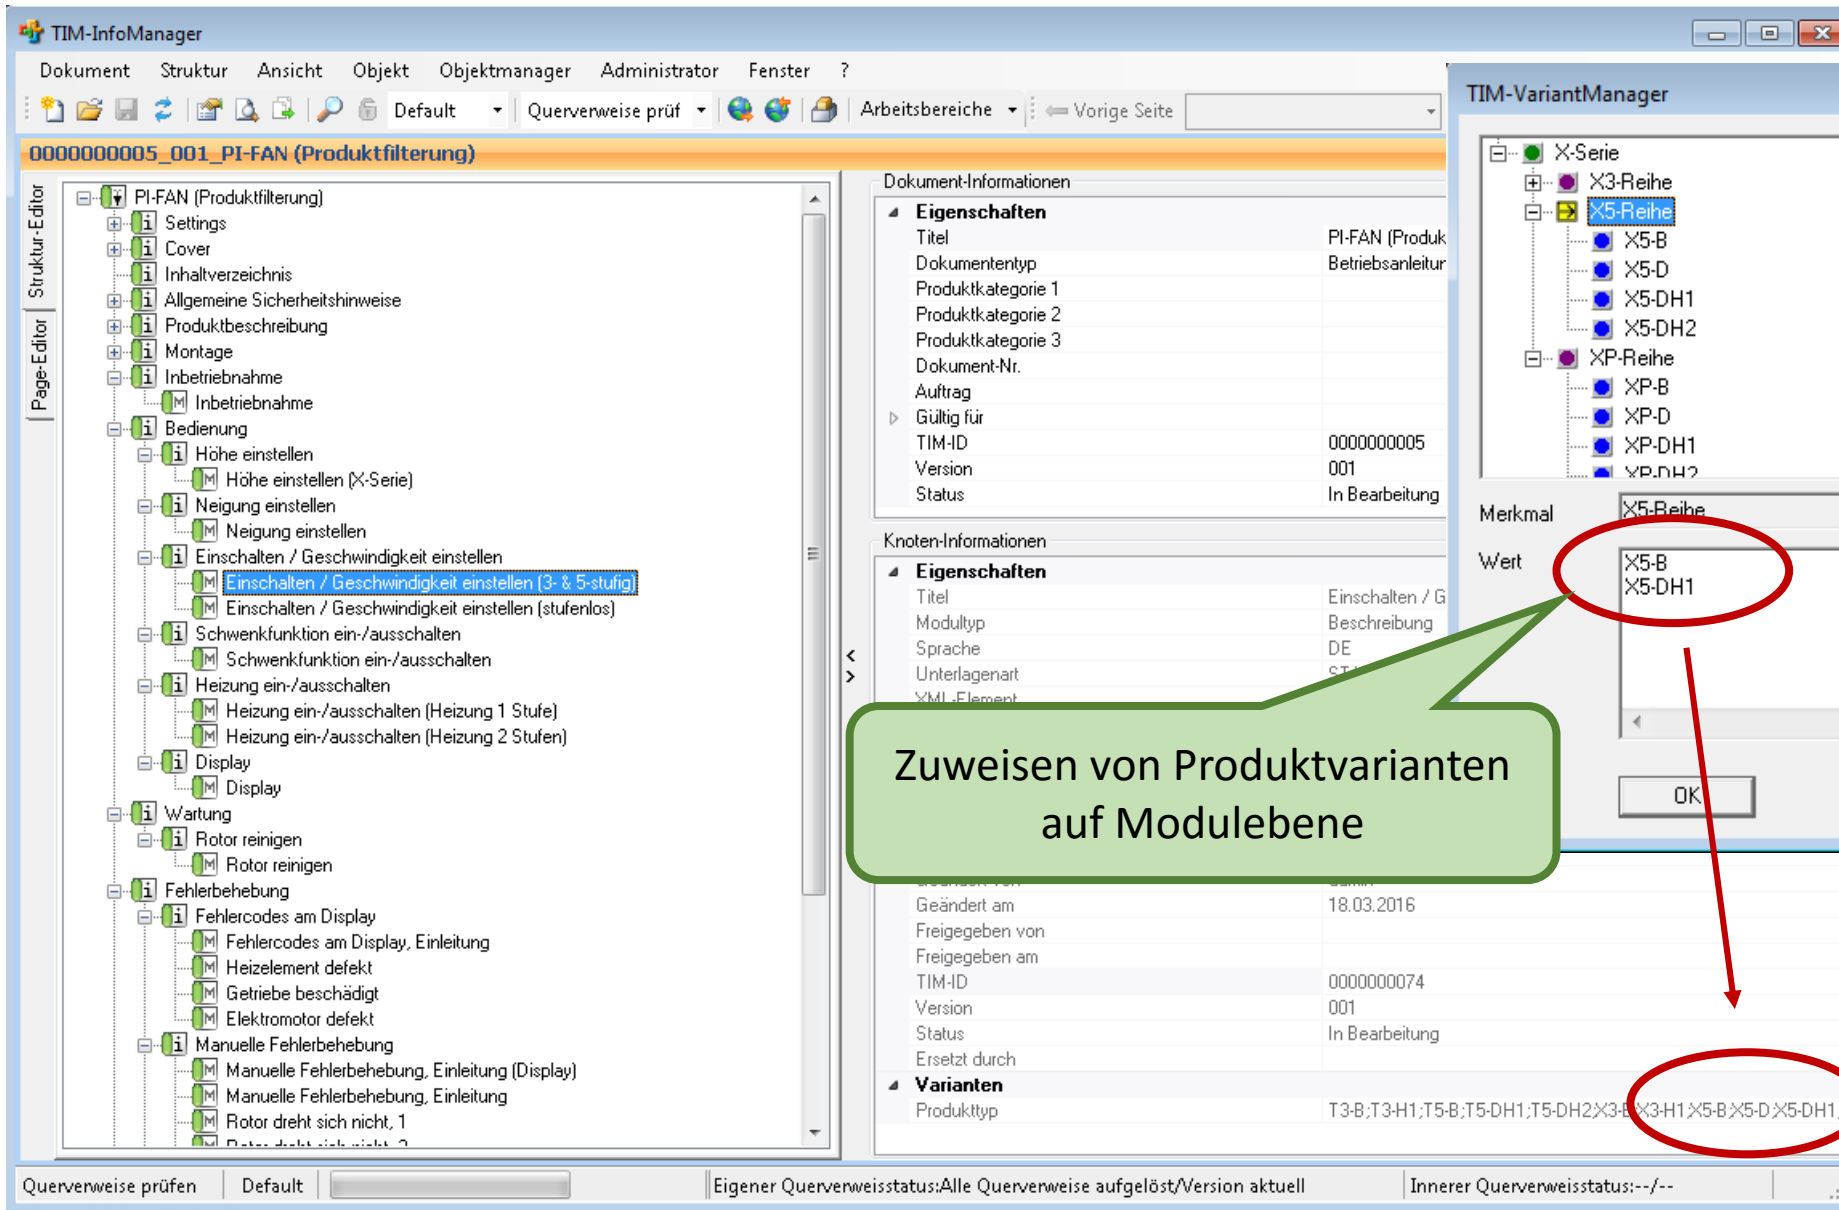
TIM-InfoManager

Dokument Struktur Ansicht Objekt Objektmanager Administrator Fenster ?

Default Querverweise prüf Arbeitsbereiche Vorige Seite

0000000005_001_PI-FAN (Produktfilterung)

Struktur-Editor
Page-Editor

PI-FAN (Produktfilterung)
Settings
Cover
Inhaltverzeichnis
Allgemeine Sicherheitshinweise
Produktbeschreibung
Montage
Inbetriebnahme
Inbetriebnahme
Bedienung
Höhe einstellen
Höhe einstellen (X-Serie)
Neigung einstellen
Neigung einstellen
Einschalten / Geschwindigkeit einstellen
Einschalten / Geschwindigkeit einstellen (3- & 5-stufig)
Einschalten / Geschwindigkeit einstellen (stufenlos)
Schwenkfunktion ein-/ausschalten
Schwenkfunktion ein-/ausschalten
Heizung ein-/ausschalten
Heizung ein-/ausschalten (Heizung 1 Stufe)
Heizung ein-/ausschalten (Heizung 2 Stufen)
Display
Display
Wartung
Rotor reinigen
Rotor reinigen
Fehlerbehebung
Fehlercodes am Display
Fehlercodes am Display, Einleitung
Heizelement defekt
Getriebe beschädigt
Elektromotor defekt
Manuelle Fehlerbehebung
Manuelle Fehlerbehebung, Einleitung (Display)
Manuelle Fehlerbehebung, Einleitung
Rotor dreht sich nicht, 1
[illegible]

Dokument-Informationen
Eigenschaften
| Titel | PI-FAN (Produk |
| Dokumententyp | Betriebsanleitur |
| Produktkategorie 1 | |
| Produktkategorie 2 | |
| Produktkategorie 3 | |
| Dokument-Nr. | |
| Auftrag | |
| Gültig für | |
| TIM-ID | 0000000005 |
| Version | 001 |
| Status | In Bearbeitung |

Knoten-Informationen
Eigenschaften
| Titel | Einschalten / G |
| Modultyp | Beschreibung |
| Sprache | DE |
| Unterlagenart | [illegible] |
| XML-Element | |
| Geändert von | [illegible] |
| Geändert am | 18.03.2016 |
| Freigegeben von | |
| Freigegeben am | |
| TIM-ID | 0000000074 |
| Version | 001 |
| Status | In Bearbeitung |
| Ersetzt durch | |
Varianten
| Produkttyp | T3-B;T3-H1;T5-B;T5-DH1;T5-DH2;X3-B;X3-H1;X5-B;X5-D;X5-DH1 |

TIM-VariantManager
X-Serie
X3-Reihe
X5-Reihe
X5-B
X5-D
X5-DH1
X5-DH2
XP-Reihe
XP-B
XP-D
XP-DH1
XP-DH2
Merkmal X5-Reihe
Wert X5-B
X5-DH1
OK

Zuweisen von Produktvarianten auf Modulebene

Querverweise prüfen Default Eigener Querverweisstatus:Alle Querverweise aufgelöst/Version aktuell Innerer Querverweisstatus:--/--